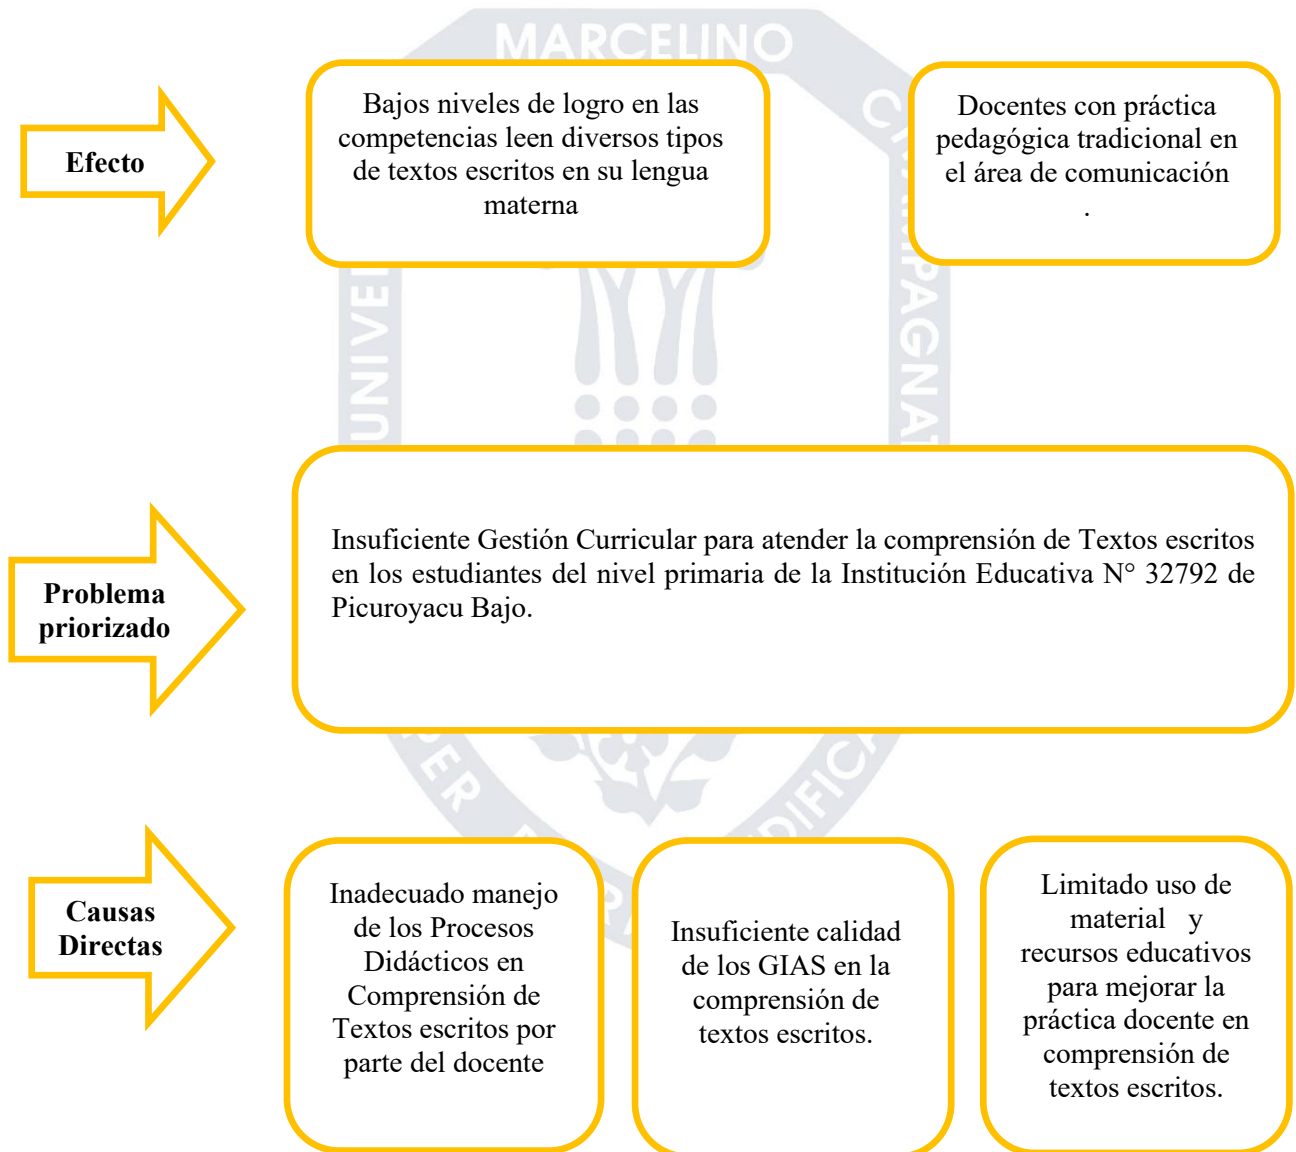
MARCELINO

Efecto

Bajos niveles de logro en las competencias leen diversos tipos de textos escritos en su lengua materna

Docentes con práctica pedagógica tradicional en el área de comunicación
.

Problema priorizado

Insuficiente Gestión Curricular para atender la comprensión de Textos escritos en los estudiantes del nivel primaria de la Institución Educativa N° 32792 de Picuroyacu Bajo.

Causas Directas

Inadecuado manejo de los Procesos Didácticos en Comprensión de Textos escritos por parte del docente

Insuficiente calidad de los GIAS en la comprensión de textos escritos.

Limitado uso de material y recursos educativos para mejorar la práctica docente en comprensión de textos escritos.